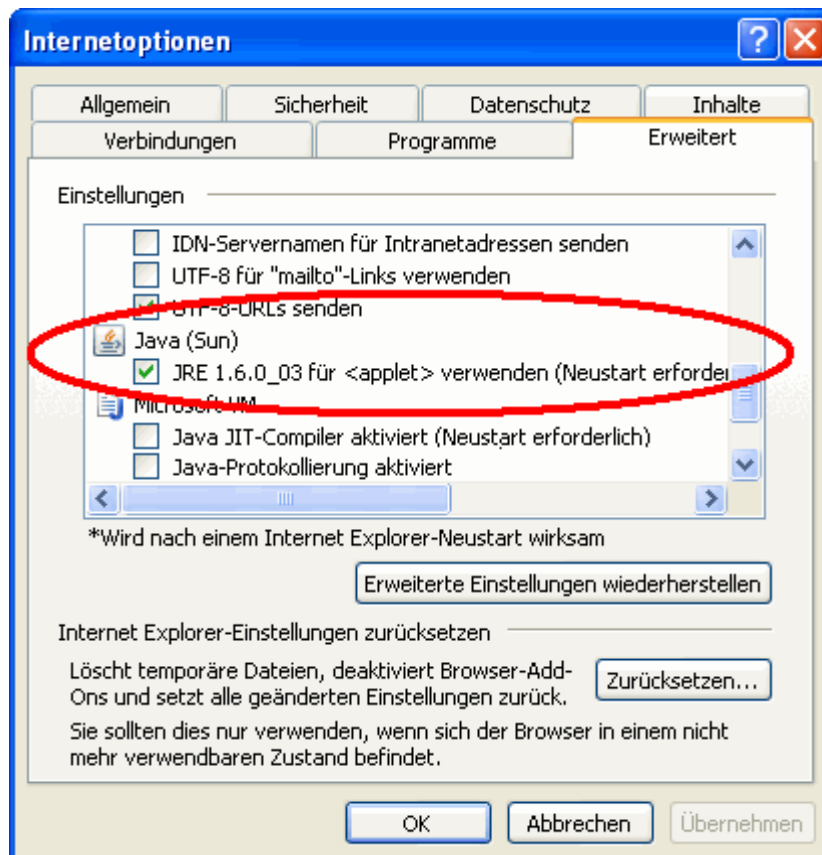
Internetoptionen

?

Allgemein
Sicherheit
Datenschutz
Inhalte
Verbindungen
Programme
Erweitert

Einstellungen

IDN-Servernamen für Intranetadressen senden
UTF-8 für "mailto"-Links verwenden
UTF-8-URLs senden
Java (Sun)
JRE 1.6.0_03 für <applet> verwenden (Neustart erforder
Microsoft VM
Java JIT-Compiler aktiviert (Neustart erforderlich)
Java-Protokollierung aktiviert

*Wird nach einem Internet Explorer-Neustart wirksam

Erweiterte Einstellungen wiederherstellen

Internet Explorer-Einstellungen zurücksetzen

Löscht temporäre Dateien, deaktiviert Browser-Add-Ons und setzt alle geänderten Einstellungen zurück.

Zurücksetzen...

Sie sollten dies nur verwenden, wenn sich der Browser in einem nicht mehr verwendbaren Zustand befindet.

OK
Abbrechen
Übernehmen